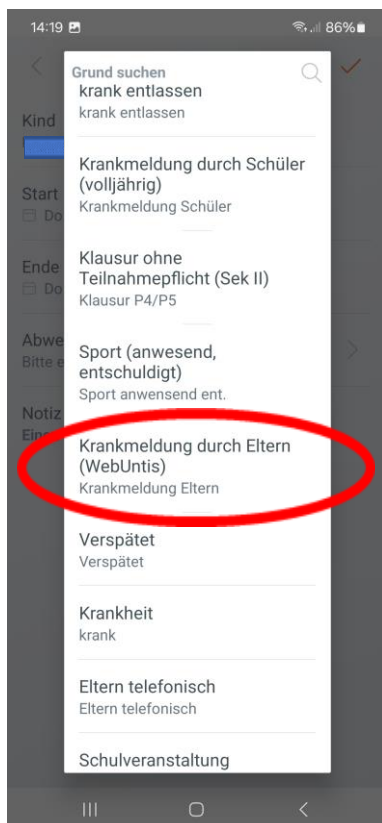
14:19

86%

Grund suchen

krank entlassen
krank entlassen

Krankmeldung durch Schüler (volljährig)
Krankmeldung Schüler

Klausur ohne Teilnahmepflicht (Sek II)
Klausur P4/P5

Sport (anwesend, entschuldigt)
Sport anwensend ent.

Krankmeldung durch Eltern (WebUntis)
Krankmeldung Eltern

Verspätet
Verspätet

Krankheit
krank

Eltern telefonisch
Eltern telefonisch

Schulveranstaltung

Kind

Start
Do

Ende
Do

Abwe
Bitte e

Notiz
Ein